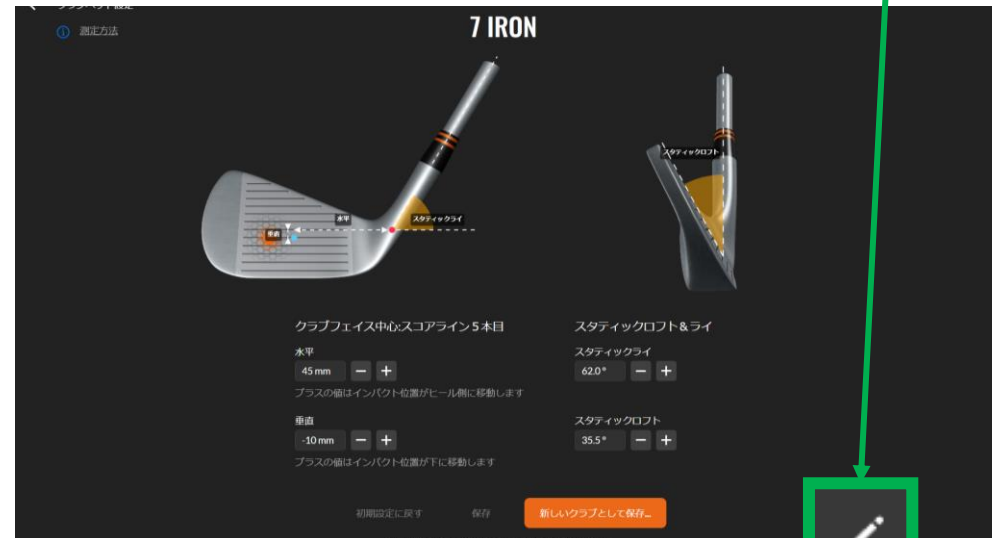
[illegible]

測定方法

7 IRON

水平

スタティックライ

垂直

スタティックロフト

クラブフェイス中心:スコアライン5本目

水平

45 mm − +

プラスの値はインパクト位置がヒール側に移動します

垂直

-10 mm − +

プラスの値はインパクト位置が下に移動します

スタティックロフト&ライ

スタティックライ

62.0° − +

スタティックロフト

35.5° − +

初期設定に戻す

保存

新しいクラブとして保存...